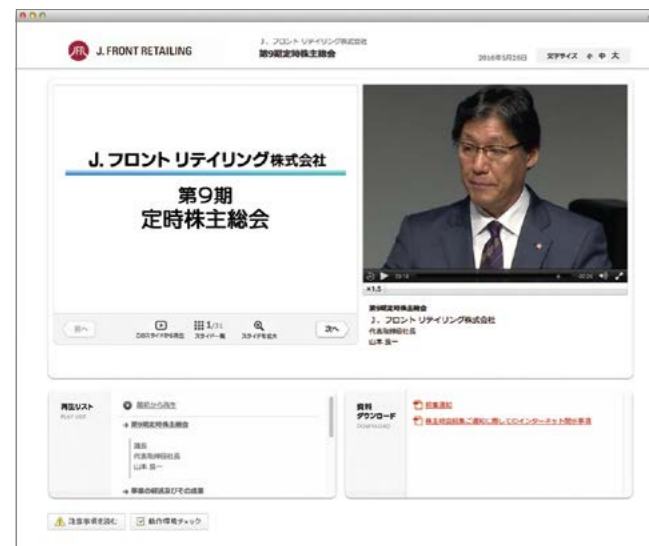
J. FRONT RETAILING

J. フロント リテイリング株式会社
第9期定時株主総会

2016年5月26日 文字サイズ 小 中 大

J. フロント リテイリング株式会社

第9期
定時株主総会

前へ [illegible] 1/31 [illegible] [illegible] 次へ

x1.5

第9期定時株主総会
J. フロント リテイリング株式会社
代表取締役社長
山本 良一

再生リスト
PLAY LIST

最初から再生
第9期定時株主総会
議長
代表取締役社長
山本 良一
事業の経過及びその成果

資料ダウンロード
DOWNLOAD

招集通知
株主総会招集ご通知に際してのインターネット開示事項

注意事項を読む 動作環境チェック